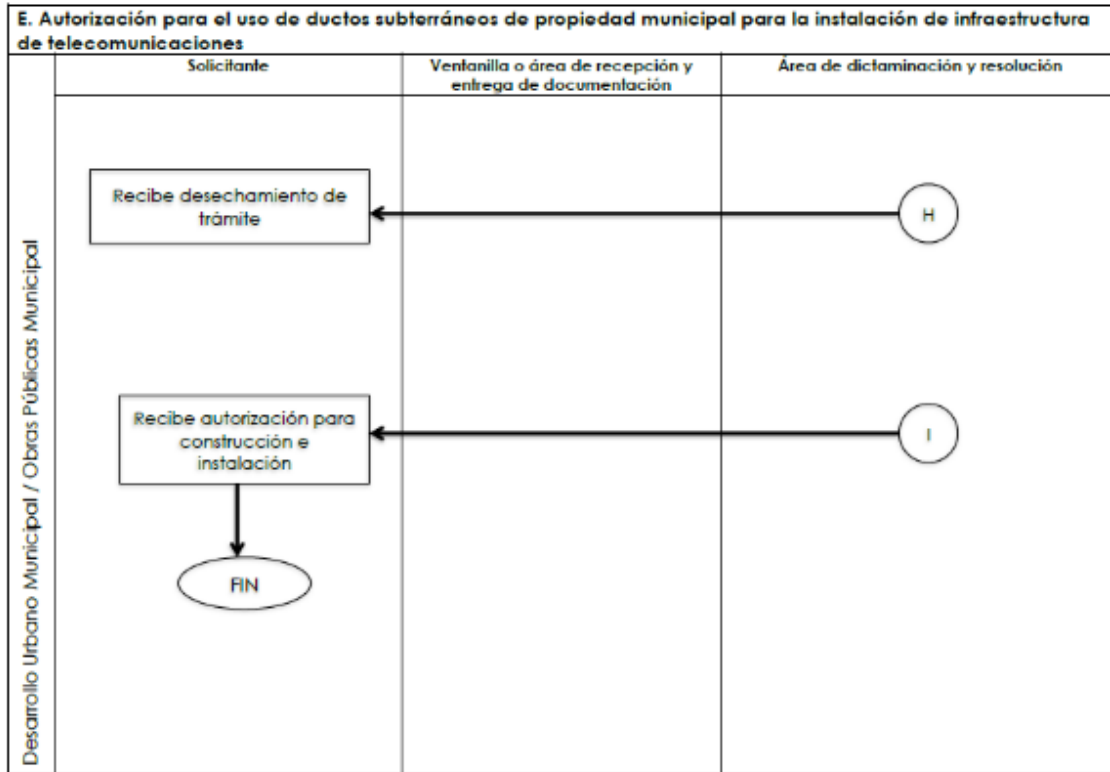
E. Autorización para el uso de ductos subterráneos de propiedad municipal para la instalación de infraestructura de telecomunicaciones

Desarrollo Urbano Municipal / Obras Públicas Municipal

| Solicitante | Ventanilla o área de recepción y entrega de documentación | Área de dictaminación y resolución |
|---|---|---|

Recibe desechamiento de trámite

H

Recibe autorización para construcción e instalación

I

FIN